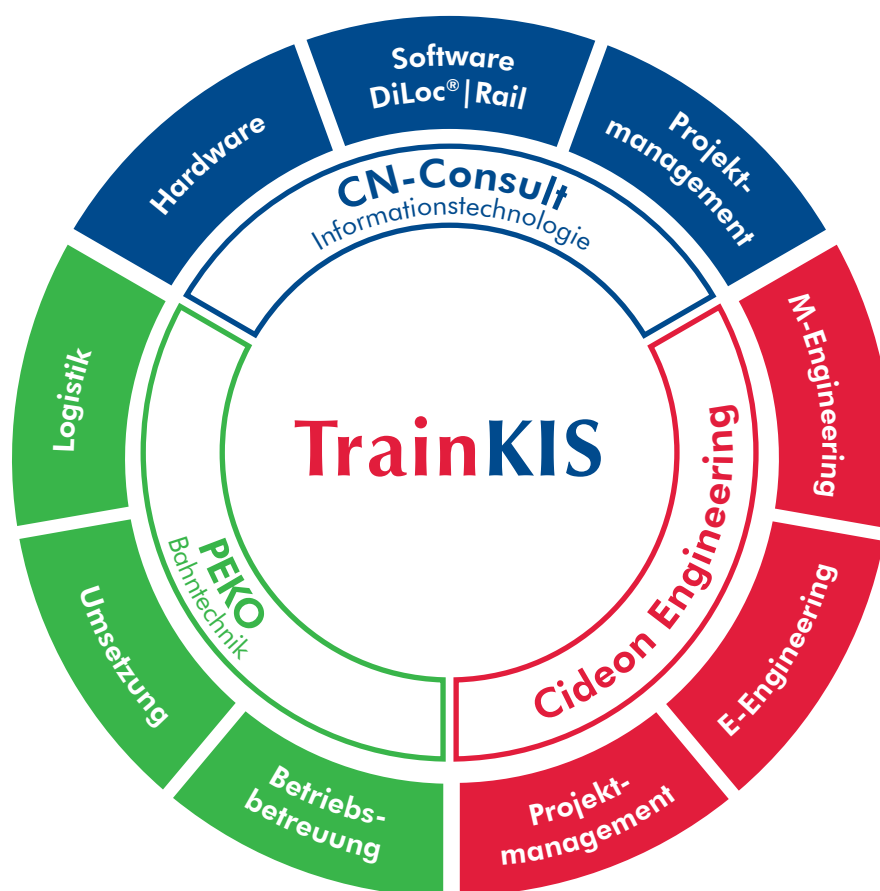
TrainKIS

CN-Consult
Informationstechnologie

Hardware

Software
DiLoc®|Rail

Projektmanagement

Cideon Engineering

M-Engineering

E-Engineering

Projektmanagement

PEKO
Bahntechnik

Logistik

Umsetzung

Betriebsbetreuung